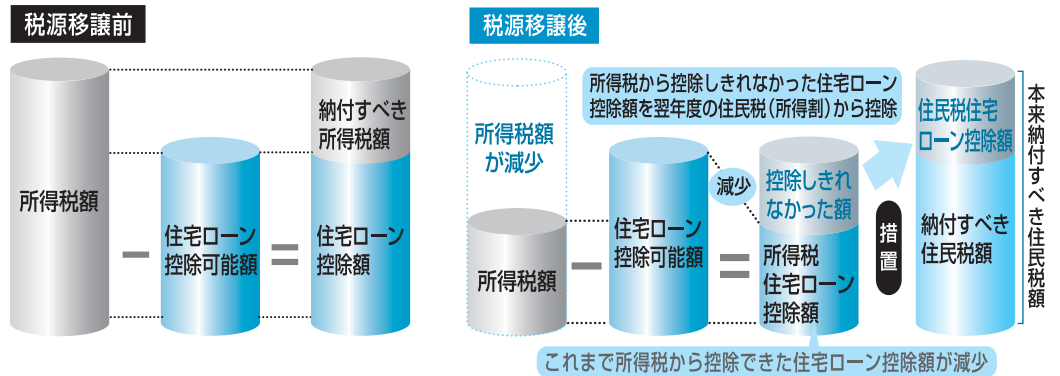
税源移譲前

所得税額

－

住宅ローン控除可能額

＝

納付すべき所得税額

住宅ローン控除額

税源移譲後

所得税額が減少

所得税額

－

住宅ローン控除可能額

＝

減少

控除しきれなかった額

所得税住宅ローン控除額

所得税から控除しきれなかった住宅ローン控除額を翌年度の住民税（所得割）から控除

措置

住民税住宅ローン控除額

納付すべき住民税額

本来納付すべき住民税額

これまで所得税から控除できた住宅ローン控除額が減少